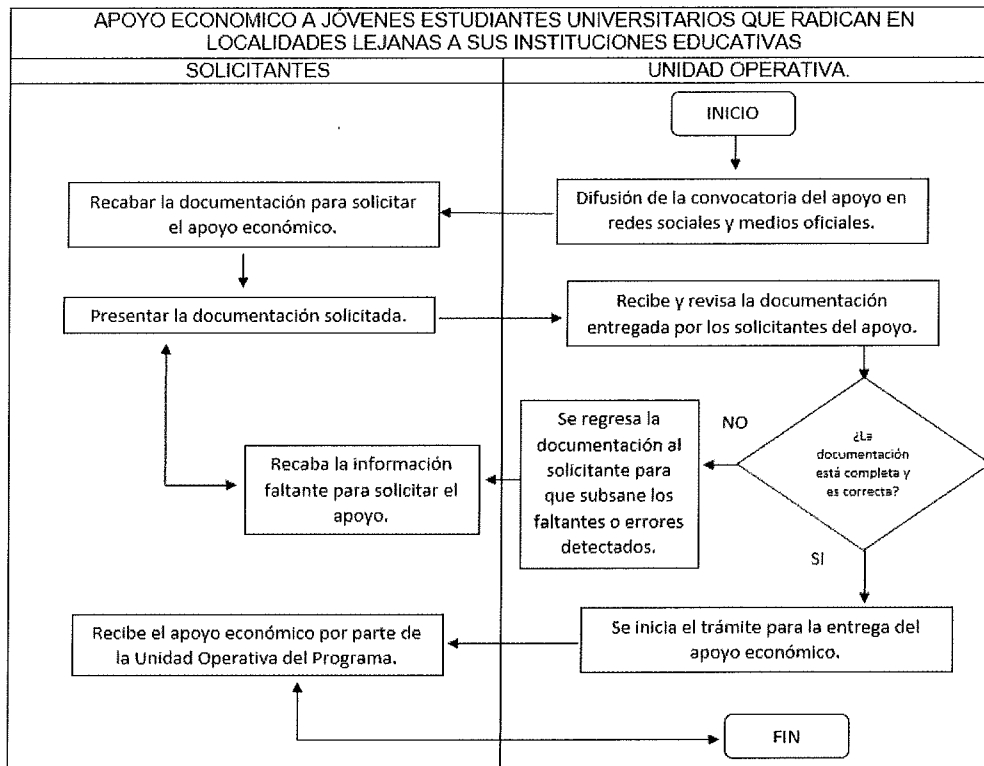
APOYO ECONOMICO A JÓVENES ESTUDIANTES UNIVERSITARIOS QUE RADICAN EN LOCALIDADES LEJANAS A SUS INSTITUCIONES EDUCATIVAS

| SOLICITANTES | UNIDAD OPERATIVA. |
|---|---|

INICIO

Difusión de la convocatoria del apoyo en redes sociales y medios oficiales.

Recabar la documentación para solicitar el apoyo económico.

Presentar la documentación solicitada.

Recibe y revisa la documentación entregada por los solicitantes del apoyo.

¿La documentación está completa y es correcta?

NO

Se regresa la documentación al solicitante para que subsane los faltantes o errores detectados.

Recaba la información faltante para solicitar el apoyo.

SI

Se inicia el trámite para la entrega del apoyo económico.

Recibe el apoyo económico por parte de la Unidad Operativa del Programa.

FIN